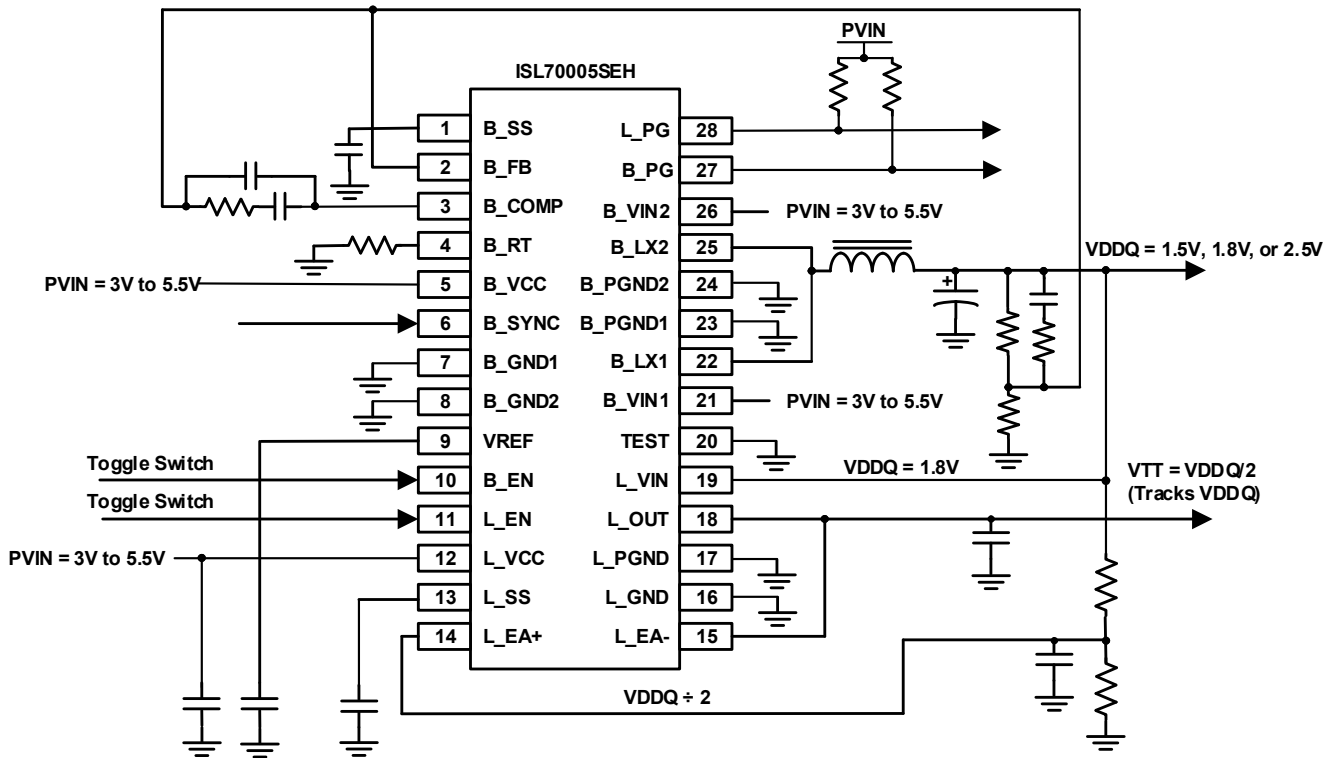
PVIN

ISL70005SEH

1 B_SS
2 B_FB
3 B_COMP
4 B_RT
5 B_VCC
6 B_SYNC
7 B_GND1
8 B_GND2
9 VREF
10 B_EN
11 L_EN
12 L_VCC
13 L_SS
14 L_EA+

L_PG 28
B_PG 27
B_VIN2 26
B_LX2 25
B_PGND2 24
B_PGND1 23
B_LX1 22
B_VIN1 21
TEST 20
L_VIN 19
L_OUT 18
L_PGND 17
L_GND 16
L_EA- 15

PVIN = 3V to 5.5V

PVIN = 3V to 5.5V

VDDQ = 1.5V, 1.8V, or 2.5V

+

PVIN = 3V to 5.5V

Toggle Switch

VDDQ = 1.8V

VTT = VDDQ/2 (Tracks VDDQ)

Toggle Switch

PVIN = 3V to 5.5V

VDDQ ÷ 2